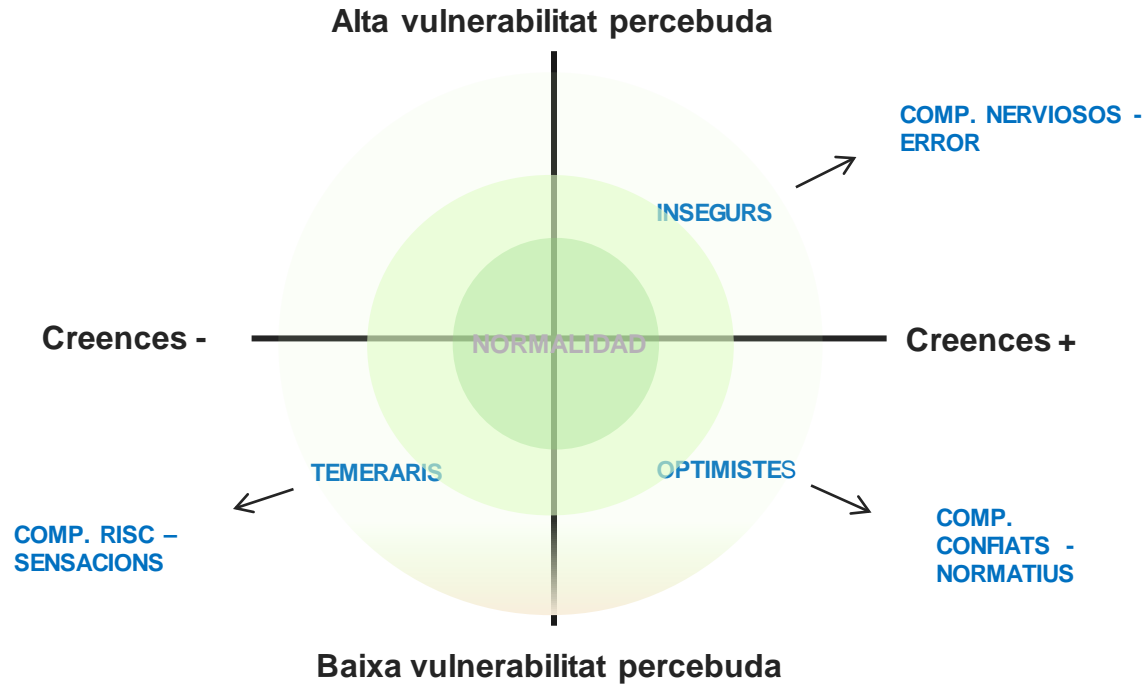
Alta vulnerabilitat percebuda

COMP. NERVIOSOS - ERROR

INSEGURS

Creences -

NORMALIDAD

Creences +

TEMERARIS

OPTIMISTES

COMP. RISC – SENSACIONS

COMP. CONFIATS - NORMATIUS

Baixa vulnerabilitat percebuda